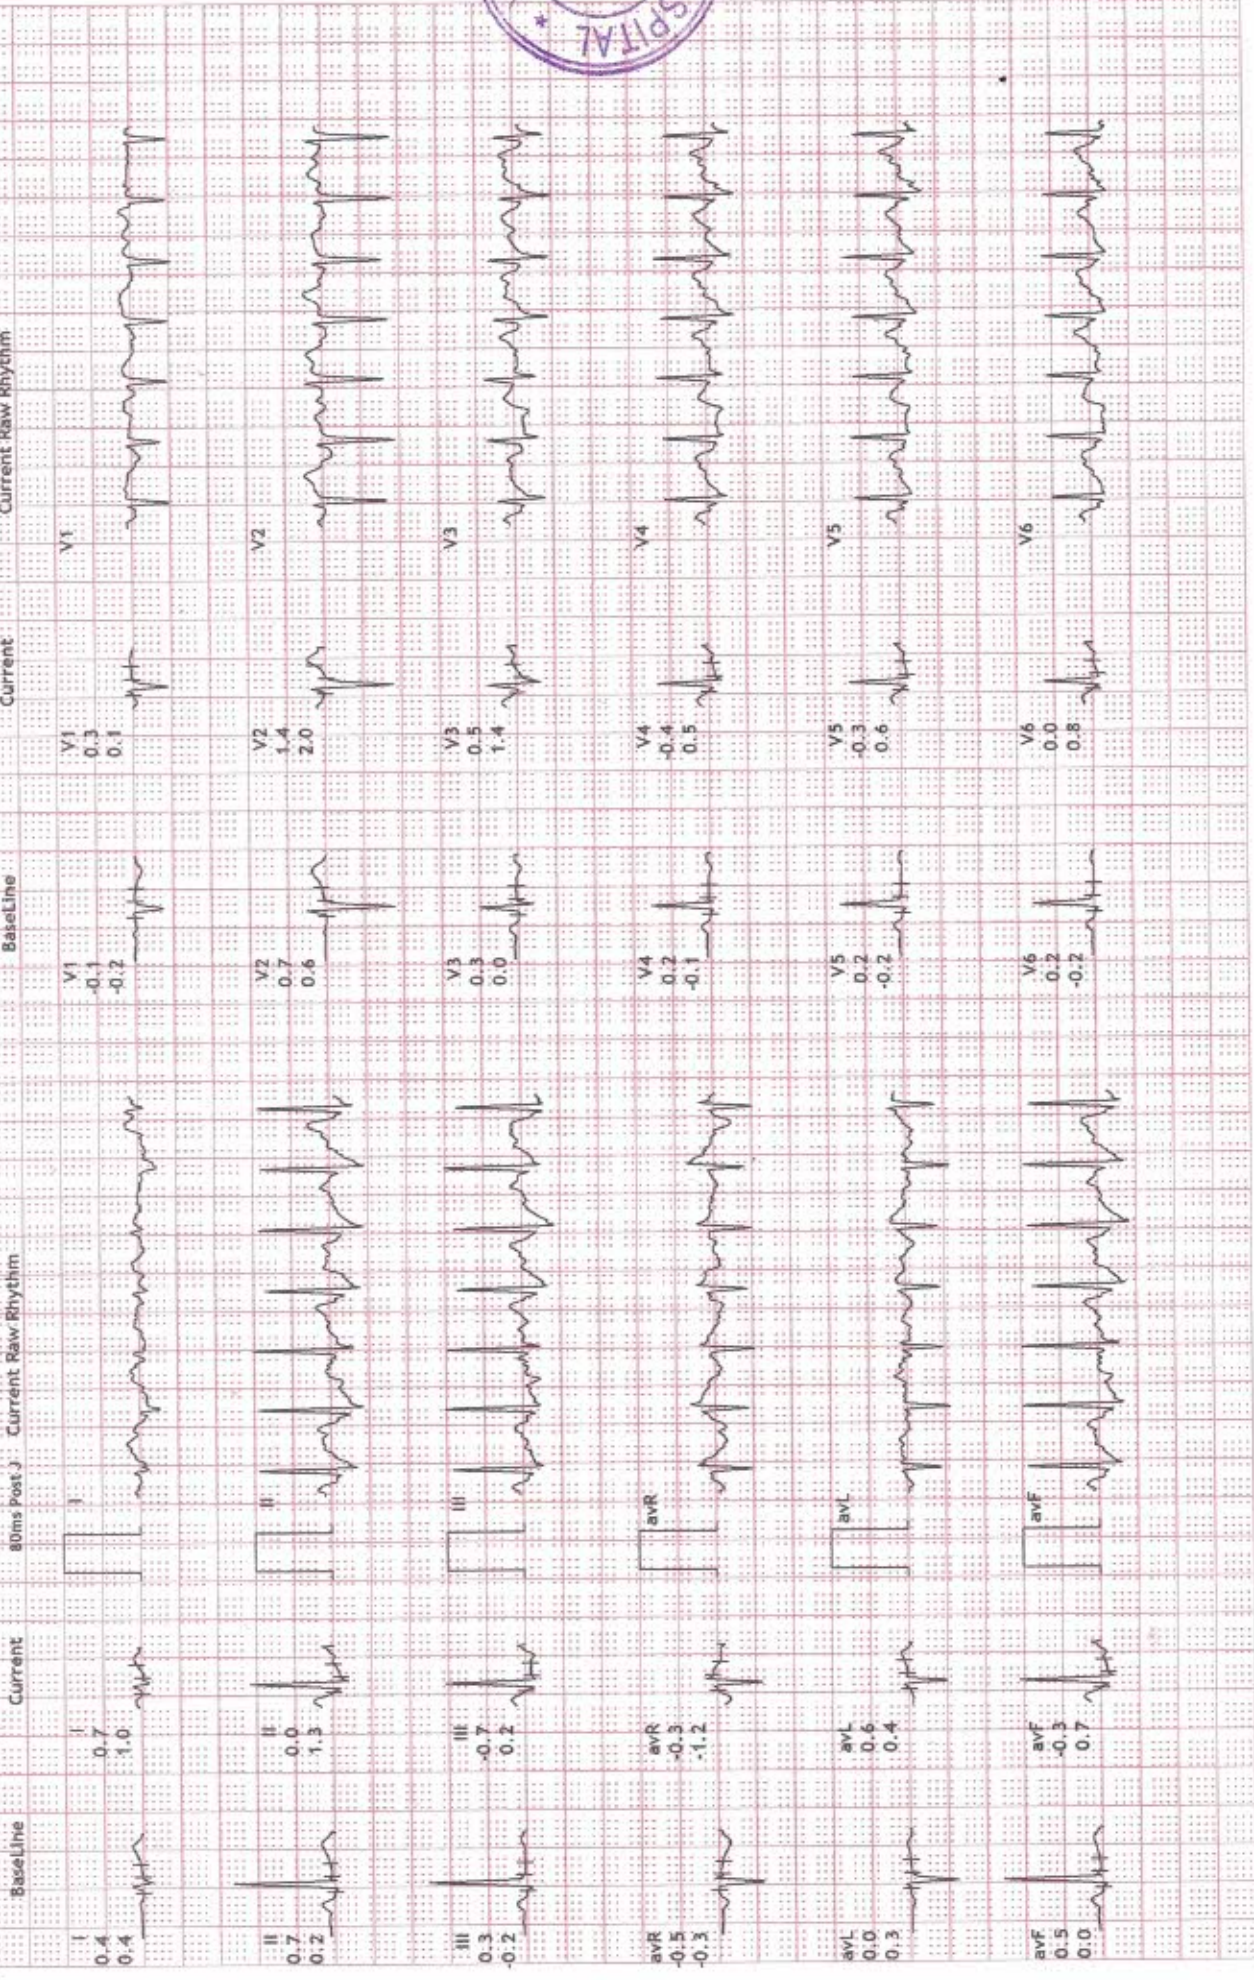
SPITAL

BaseLine Current 80ms Post J Current Raw Rhythm

I
0.4
0.4

I
0.7
1.0

I

II
0.7
0.2

II
0.0
1.3

II

III
0.3
-0.2

III
-0.7
0.2

III

avR
-0.5
-0.3

avR
-0.3
-1.2

avR

avL
0.0
0.3

avL
0.6
0.4

avL

avF
0.5
0.0

avF
-0.3
0.7

avF

BaseLine Current Current Raw Rhythm

V1
-0.1
-0.2

V1
0.3
0.1

V1

V2
0.7
0.6

V2
1.4
2.0

V2

V3
0.3
0.0

V3
0.5
1.4

V3

V4
0.2
-0.1

V4
-0.4
0.5

V4

V5
0.2
-0.2

V5
-0.3
0.6

V5

V6
0.2
-0.2

V6
0.0
0.8

V6